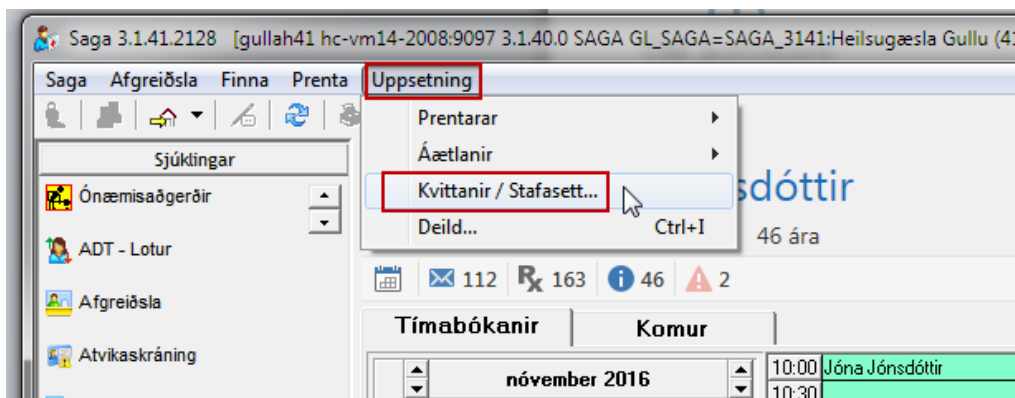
Saga 3.1.41.2128 [gullah41 hc-vm14-2008:9097 3.1.40.0 SAGA GL_SAGA=SAGA_3141:Heilsugæsla Gullu (41

Saga Afgreiðsla Finna Prenta Uppsetning

Prentarar
Áætlanir
Kvittanir / Stafasett...
Deild... Ctrl+I

Sjúklingar
Ónæmisaðgerðir
ADT - Lotur
Afgreiðsla
Atvikaskráning

sdóttir
46 ára

112 163 46 2

Tímabókanir
Komur

nóvember 2016

10:00 Jóna Jónsdóttir
10:30